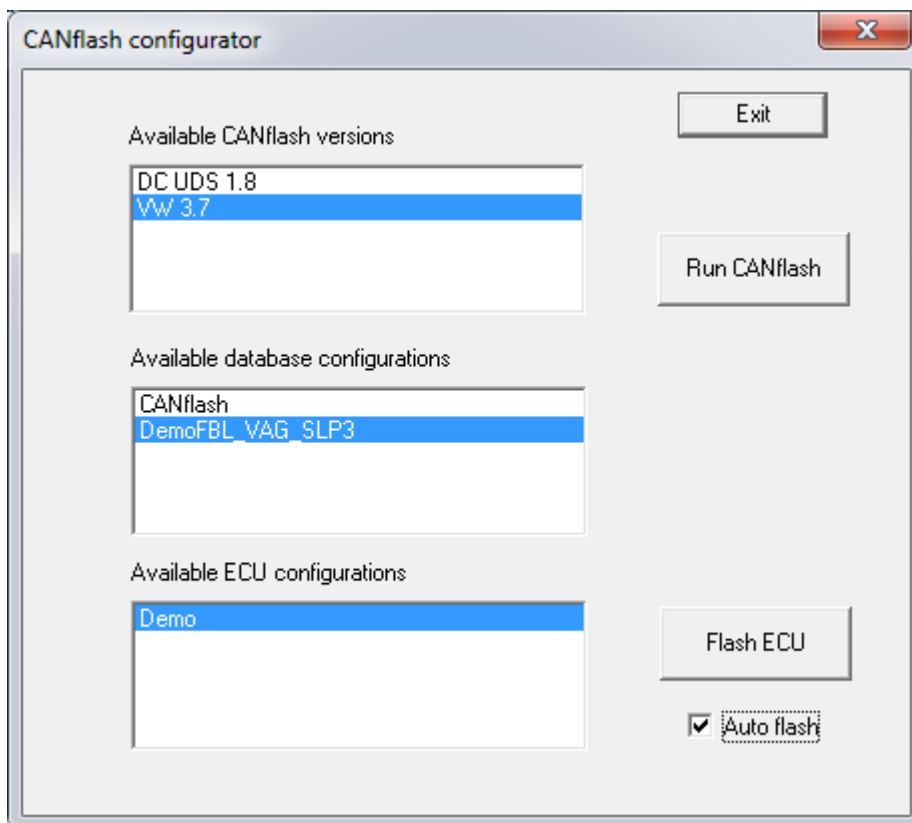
CANflash configurator

Exit

Available CANflash versions

DC UDS 1.8
VW 3.7

Run CANflash

Available database configurations

CANflash
DemoFBL_VAG_SLP3

Available ECU configurations

Demo

Flash ECU

Auto flash